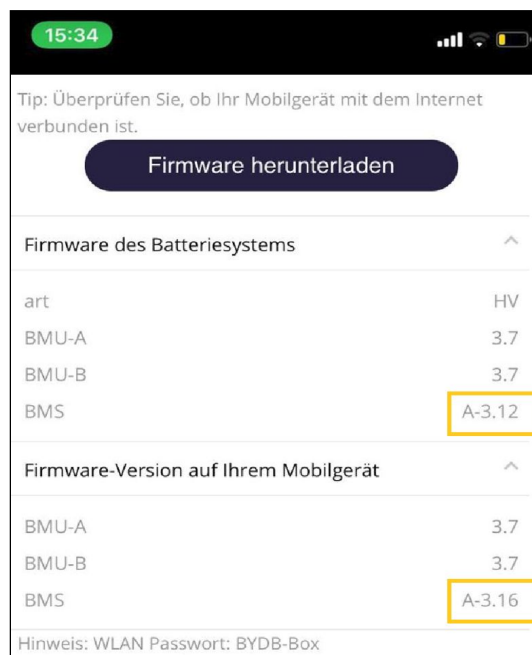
15:34

Tip: Überprüfen Sie, ob Ihr Mobilgerät mit dem Internet verbunden ist.

Firmware herunterladen

Firmware des Batteriesystems

| | |
|---|---|
| art | HV |
| BMU-A | 3.7 |
| BMU-B | 3.7 |
| BMS | A-3.12 |

Firmware-Version auf Ihrem Mobilgerät

| | |
|---|---|
| BMU-A | 3.7 |
| BMU-B | 3.7 |
| BMS | A-3.16 |

Hinweis: WLAN Passwort: BYDB-Box